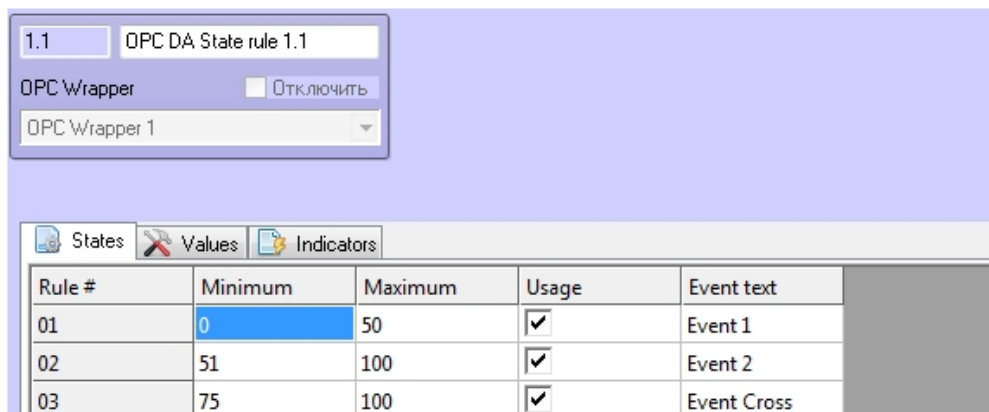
1.1
OPC DA State rule 1.1
OPC Wrapper
Отключить
OPC Wrapper 1

States | Values | Indicators

| Rule # | Minimum | Maximum | Usage | Event text |
|---|---|---|---|---|
| 01 | 0 | 50 | ☑ | Event 1 |
| 02 | 51 | 100 | ☑ | Event 2 |
| 03 | 75 | 100 | ☑ | Event Cross |